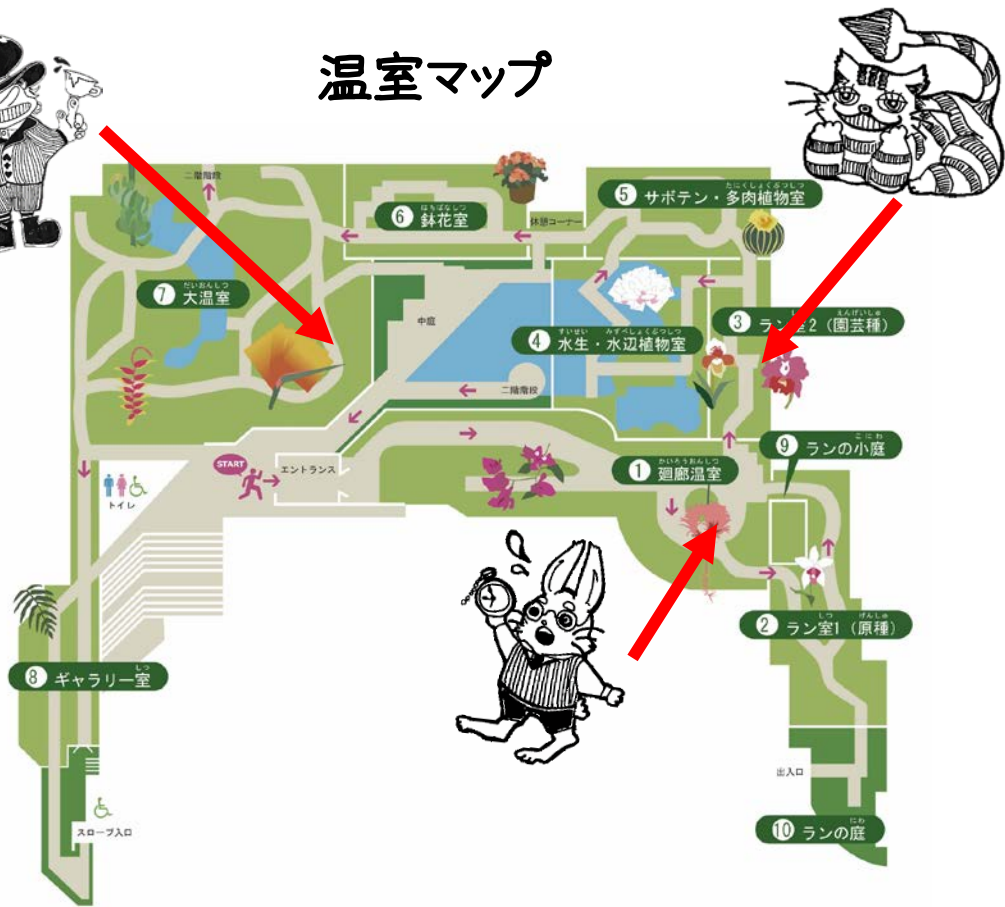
温室マップ

二階階段

⑥ 鉢花室

休憩コーナー

⑤ サボテン・多肉植物室

⑦ 大温室

中庭

③ ラン室2（園芸種）

④ 水生・水辺植物室

二階階段

⑨ ランの小庭

START

エントランス

① 廻廊温室

トイレ

② ラン室1（原種）

⑧ ギャラリー室

出入口

スロープ入口

⑩ ランの庭